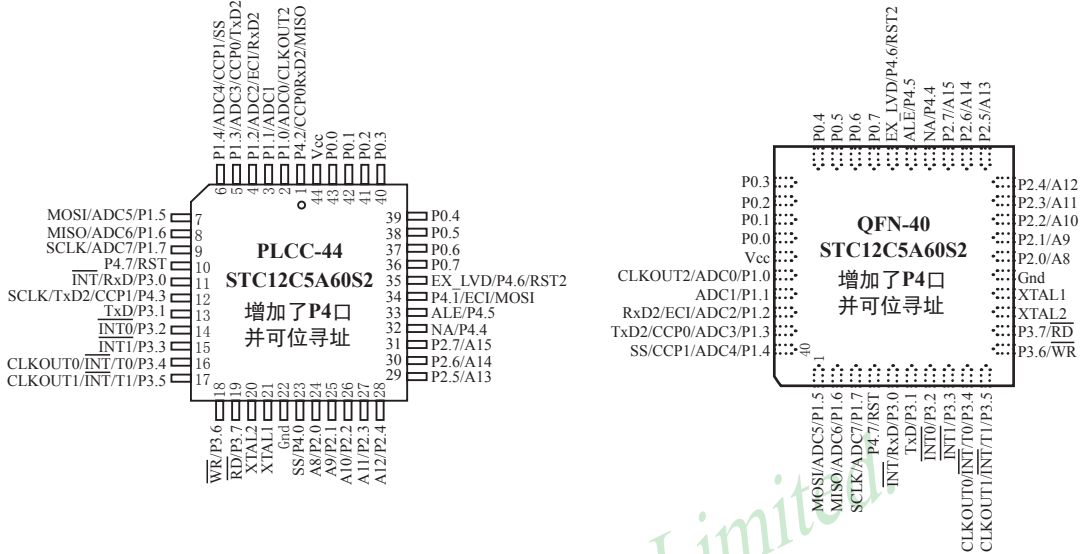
P1.4/ADC4/CCP1/SS
P1.3/ADC3/CCP0/TxD2
P1.2/ADC2/ECI/RxD2
P1.1/ADC1
P1.0/ADC0/CLKOUT2
P4.2/CCP0RxD2/MISO
Vcc
P0.0
P0.1
P0.2
P0.3

6 5 4 3 2 1 44 43 42 41 40

MOSI/ADC5/P1.5 7
MISO/ADC6/P1.6 8
SCLK/ADC7/P1.7 9
P4.7/RST 10
$\overline{INT}$/RxD/P3.0 11
SCLK/TxD2/CCP1/P4.3 12
TxD/P3.1 13
$\overline{INT0}$/P3.2 14
$\overline{INT1}$/P3.3 15
CLKOUT0/$\overline{INT}$/T0/P3.4 16
CLKOUT1/$\overline{INT}$/T1/P3.5 17

PLCC-44
STC12C5A60S2
增加了P4口
并可位寻址

39 P0.4
38 P0.5
37 P0.6
36 P0.7
35 EX_LVD/P4.6/RST2
34 P4.1/ECI/MOSI
33 ALE/P4.5
32 NA/P4.4
31 P2.7/A15
30 P2.6/A14
29 P2.5/A13

18 19 20 21 22 23 24 25 26 27 28

$\overline{WR}$/P3.6
$\overline{RD}$/P3.7
XTAL2
XTAL1
Gnd
SS/P4.0
A8/P2.0
A9/P2.1
A10/P2.2
A11/P2.3
A12/P2.4

P0.4
P0.5
P0.6
P0.7
EX_LVD/P4.6/RST2
ALE/P4.5
NA/P4.4
P2.7/A15
P2.6/A14
P2.5/A13

P0.3
P0.2
P0.1
P0.0
Vcc
CLKOUT2/ADC0/P1.0
ADC1/P1.1
RxD2/ECI/ADC2/P1.2
TxD2/CCP0/ADC3/P1.3
SS/CCP1/ADC4/P1.4

QFN-40
STC12C5A60S2
增加了P4口
并可位寻址

P2.4/A12
P2.3/A11
P2.2/A10
P2.1/A9
P2.0/A8
Gnd
XTAL1
XTAL2
P3.7/$\overline{RD}$
P3.6/$\overline{WR}$

40
1

MOSI/ADC5/P1.5
MISO/ADC6/P1.6
SCLK/ADC7/P1.7
P4.7/RST
$\overline{INT}$/RxD/P3.0
TxD/P3.1
$\overline{INT0}$/P3.2
$\overline{INT1}$/P3.3
CLKOUT0/$\overline{INT}$/T0/P3.4
CLKOUT1/$\overline{INT}$/T1/P3.5

Limited.